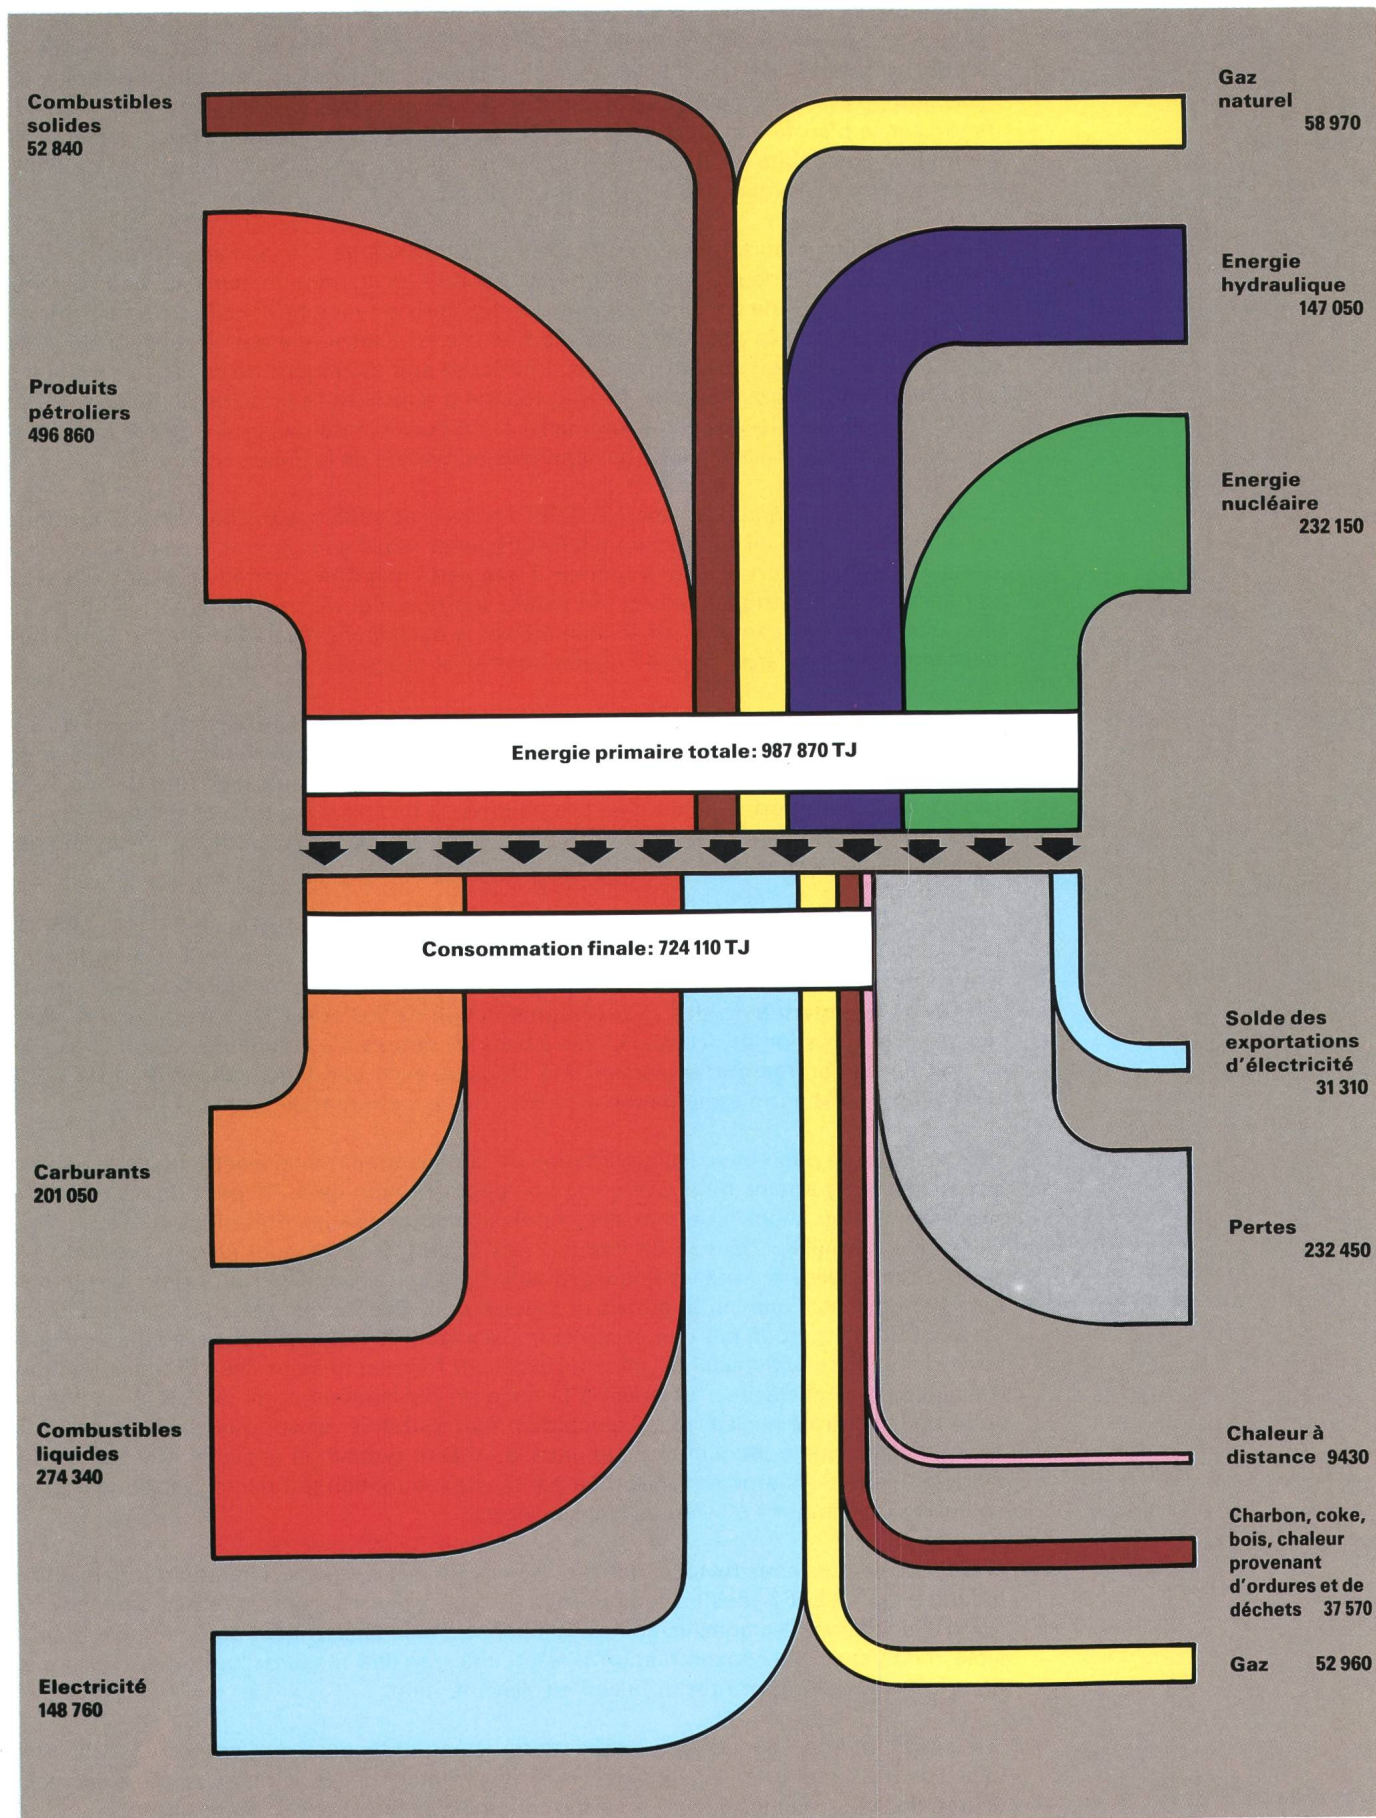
Combustibles solides 52 840

Gaz naturel 58 970

Energie hydraulique 147 050

Produits pétroliers 496 860

Energie nucléaire 232 150

Energie primaire totale: 987 870 TJ

Consommation finale: 724 110 TJ

Solde des exportations d'électricité 31 310

Carburants 201 050

Pertes 232 450

Combustibles liquides 274 340

Chaleur à distance 9430

Charbon, coke, bois, chaleur provenant d'ordures et de déchets 37 570

Gaz 52 960

Electricité 148 760